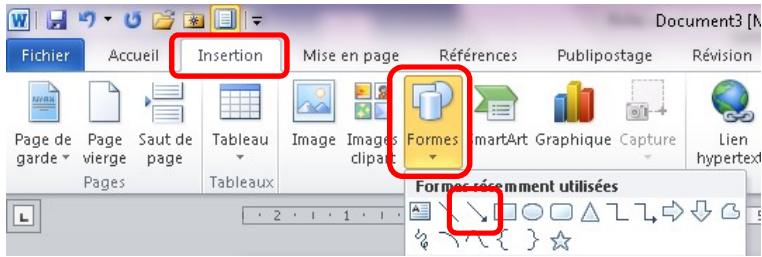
Document3 [M

Fichier
Accueil
Insertion
Mise en page
Références
Publipostage
Révision

Page de garde
Page vierge
Saut de page
Pages

Tableau
Tableaux

Image
Images clipart
Formes
SmartArt
Graphique
Capture

Lien hypertext

Formes récemment utilisées

2 · 1 · 1